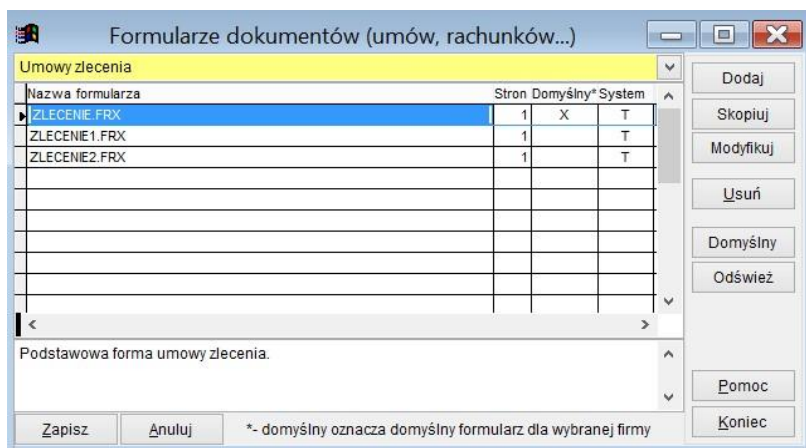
Formularze dokumentów (umów, rachunków...)

Umowy zlecenia

| Nazwa formularza | Stron | Domyślny* | System |
|---|---|---|---|
| ZLECENIE.FRX | 1 | X | T |
| ZLECENIE1.FRX | 1 | | T |
| ZLECENIE2.FRX | 1 | | T |

Dodaj
Skopiuj
Modyfikuj
Usuń
Domyślny
Odśwież

Podstawowa forma umowy zlecenia.

Pomoc
Koniec

Zapisz
Anuluj
*- domyślny oznacza domyślny formularz dla wybranej firmy